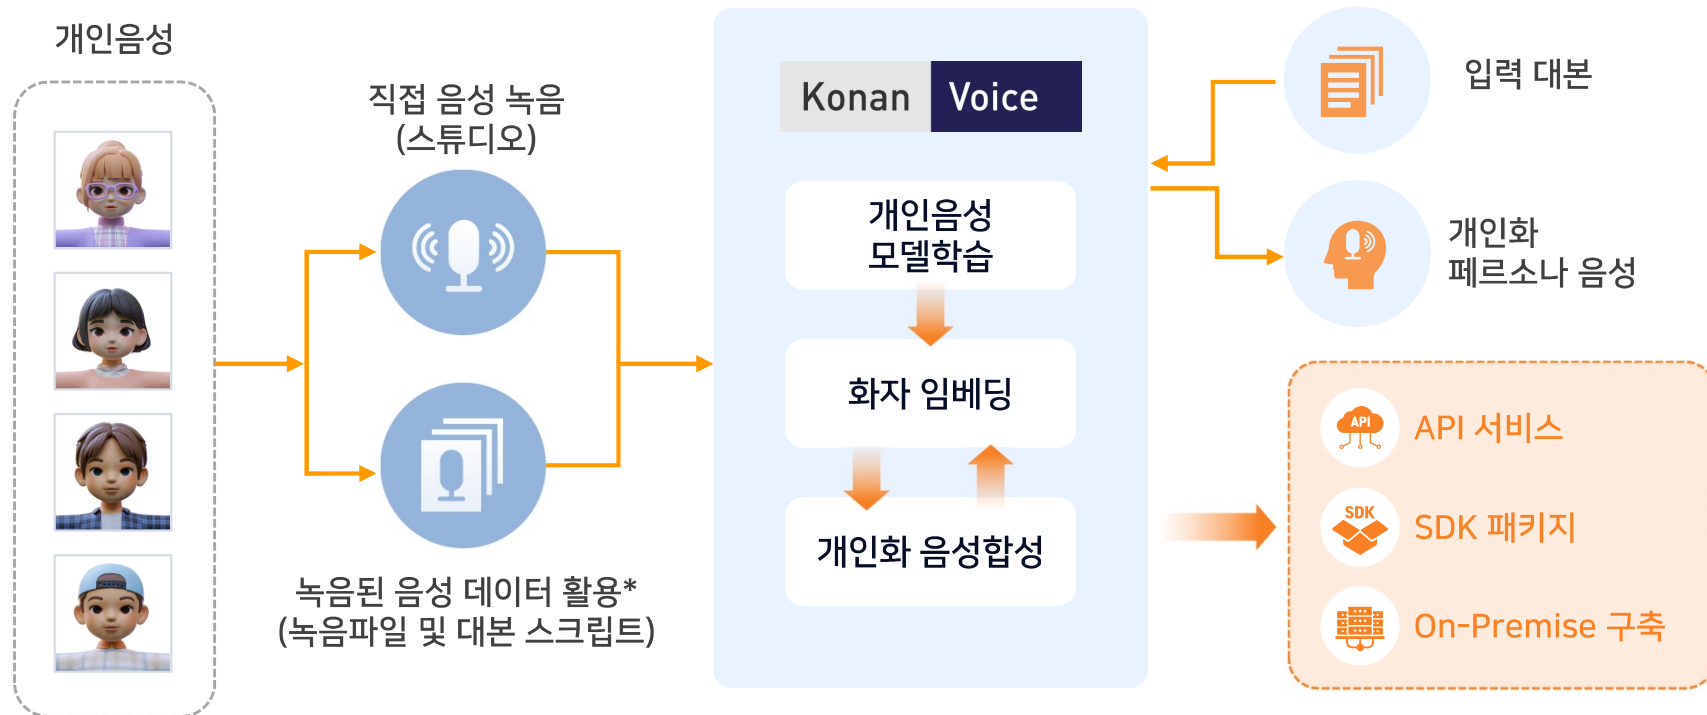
개인음성

직접 음성 녹음
(스튜디오)

녹음된 음성 데이터 활용*
(녹음파일 및 대본 스크립트)

Konan Voice

개인음성
모델학습

화자 임베딩

개인화 음성합성

입력 대본

개인화
페르소나 음성

API
API 서비스

SDK
SDK 패키지

On-Premise 구축